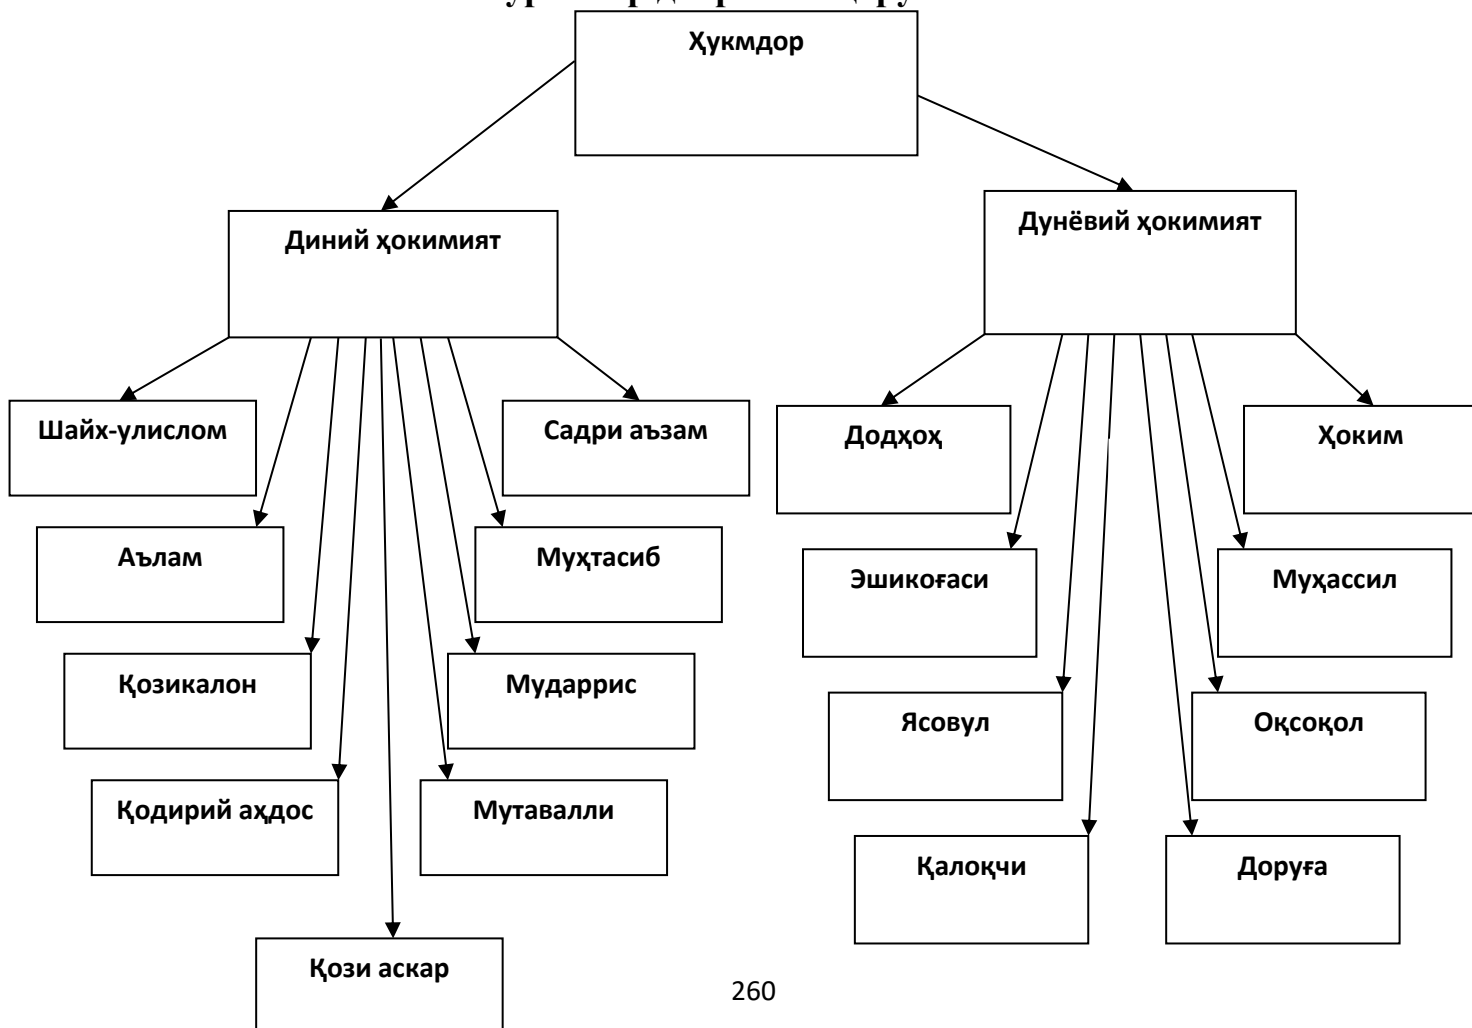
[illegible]

Ҳукмдор

Диний ҳокимият

Дунёвий ҳокимият

Шайх-улислом

Аълам

Қозикалон

Қодирий аҳдос

Қози аскар

Садри аъзам

Муҳтасиб

Мударрис

Мутавалли

Додҳоҳ

Эшикоғаси

Ясовул

Қалоқчи

Ҳоким

Муҳассил

Оқсоқол

Доруға

260